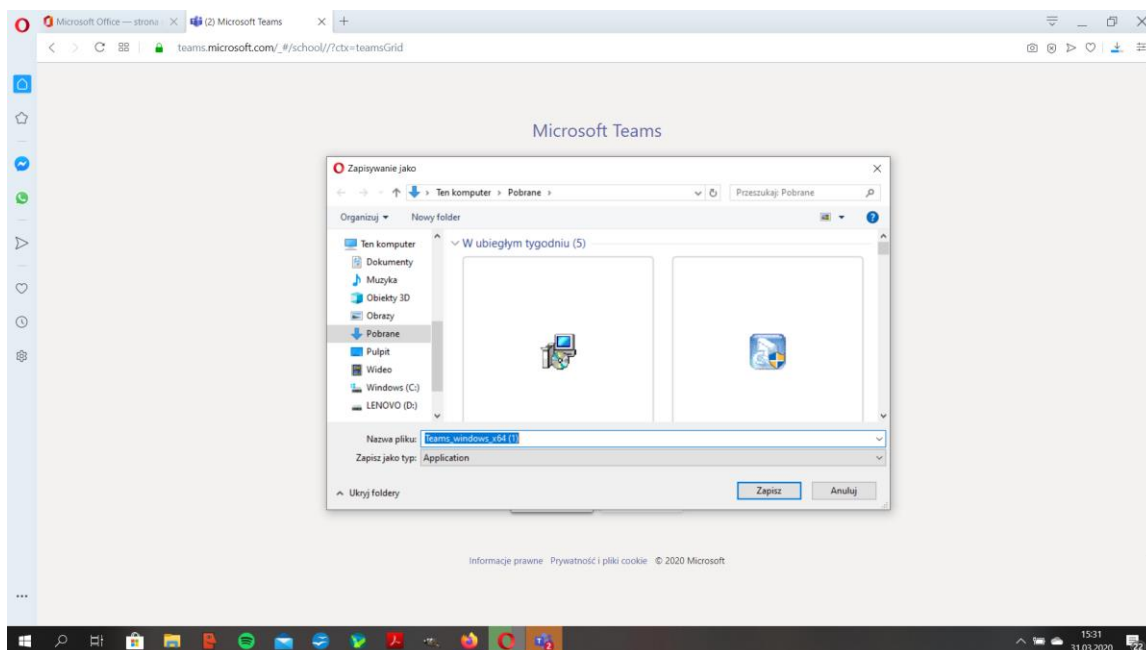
Microsoft Office — strona | (2) Microsoft Teams

teams.microsoft.com/_#/school//?ctx=teamsGrid

Microsoft Teams

Zapisywanie jako

Ten komputer › Pobrane ›

Przeszukaj: Pobrane

Organizuj ▾ Nowy folder

Ten komputer
Dokumenty
Muzyka
Obiekty 3D
Obrazy
Pobrane
Pulpit
Wideo
Windows (C:)
LENOVO (D:)

W ubiegłym tygodniu (5)

Nazwa pliku: Teams_windows_x64 (1)

Zapisz jako typ: Application

^ Ukryj foldery

Zapisz Anuluj

Informacje prawne Prywatność i pliki cookie © 2020 Microsoft

15:31
31.03.2020